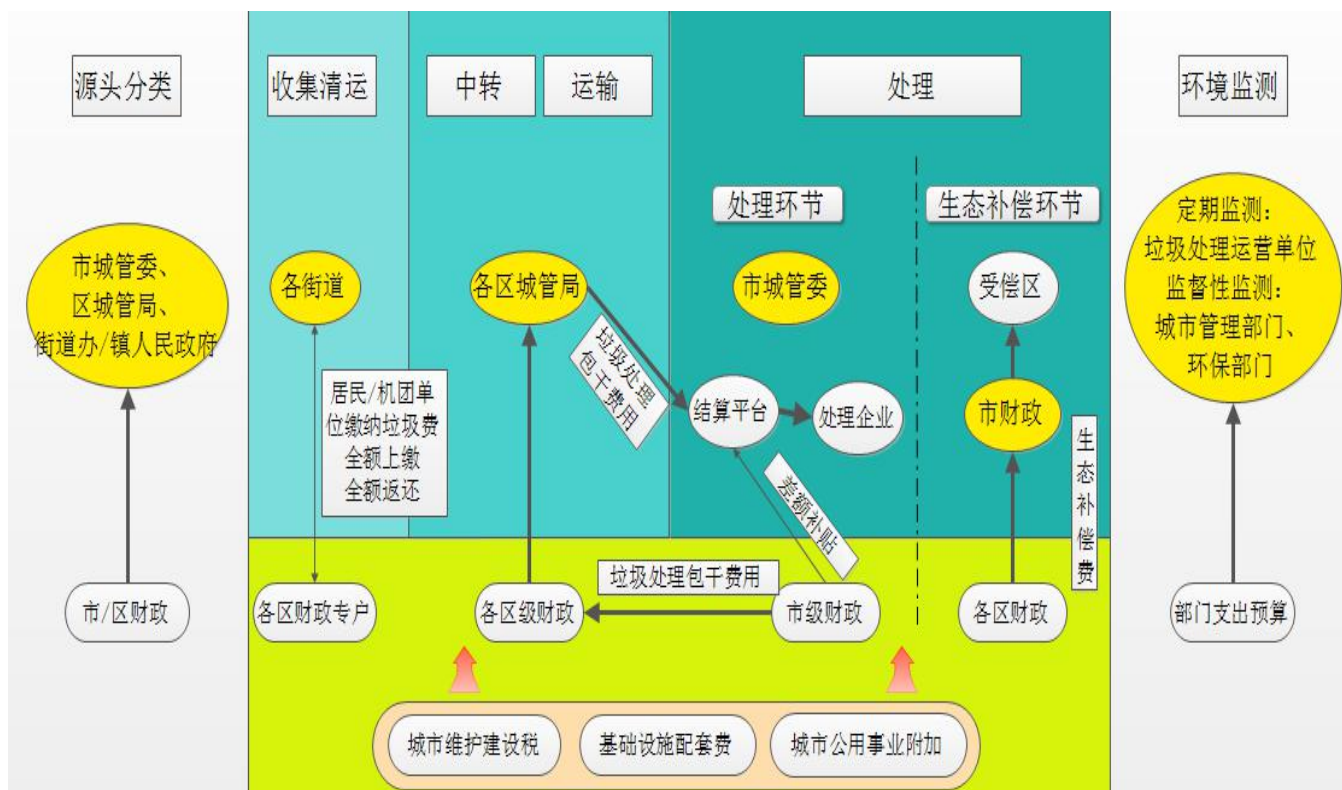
源头分类

收集清运

中转

运输

处理

环境监测

处理环节

生态补偿环节

市城管委、
区城管局、
街道办/镇人民政府

各街道

各区城管局

市城管委

受偿区

定期监测：
垃圾处理运营单位
监督性监测：
城市管理部门、
环保部门

垃圾处理包干费用

居民/机团单位缴纳垃圾费
全额上缴
全额返还

结算平台

处理企业

市财政

差额补贴

生态补偿费

垃圾处理包干费用

市/区财政

各区财政专户

各区级财政

市级财政

各区财政

部门支出预算

城市维护建设税

基础设施配套费

城市公用事业附加